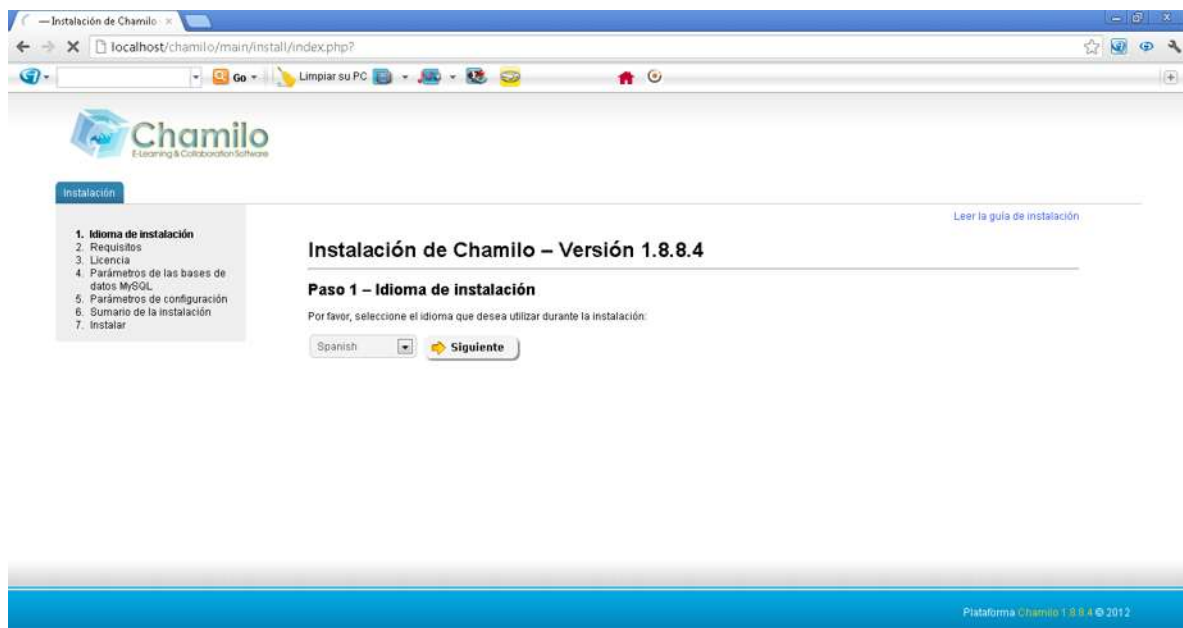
— Instalación de Chamilo ×

localhost/chamilo/main/install/index.php?

Go · Limpiar su PC

Chamilo
E-Learning & Collaboration Software

Instalación

1. Idioma de instalación
2. Requisitos
3. Licencia
4. Parámetros de las bases de datos MySQL
5. Parámetros de configuración
6. Sumario de la instalación
7. Instalar

Leer la guía de instalación

Instalación de Chamilo – Versión 1.8.8.4

Paso 1 – Idioma de instalación

Por favor, seleccione el idioma que desea utilizar durante la instalación:

Spanish

Siguiente

Plataforma Chamilo 1.8.8.4 © 2012